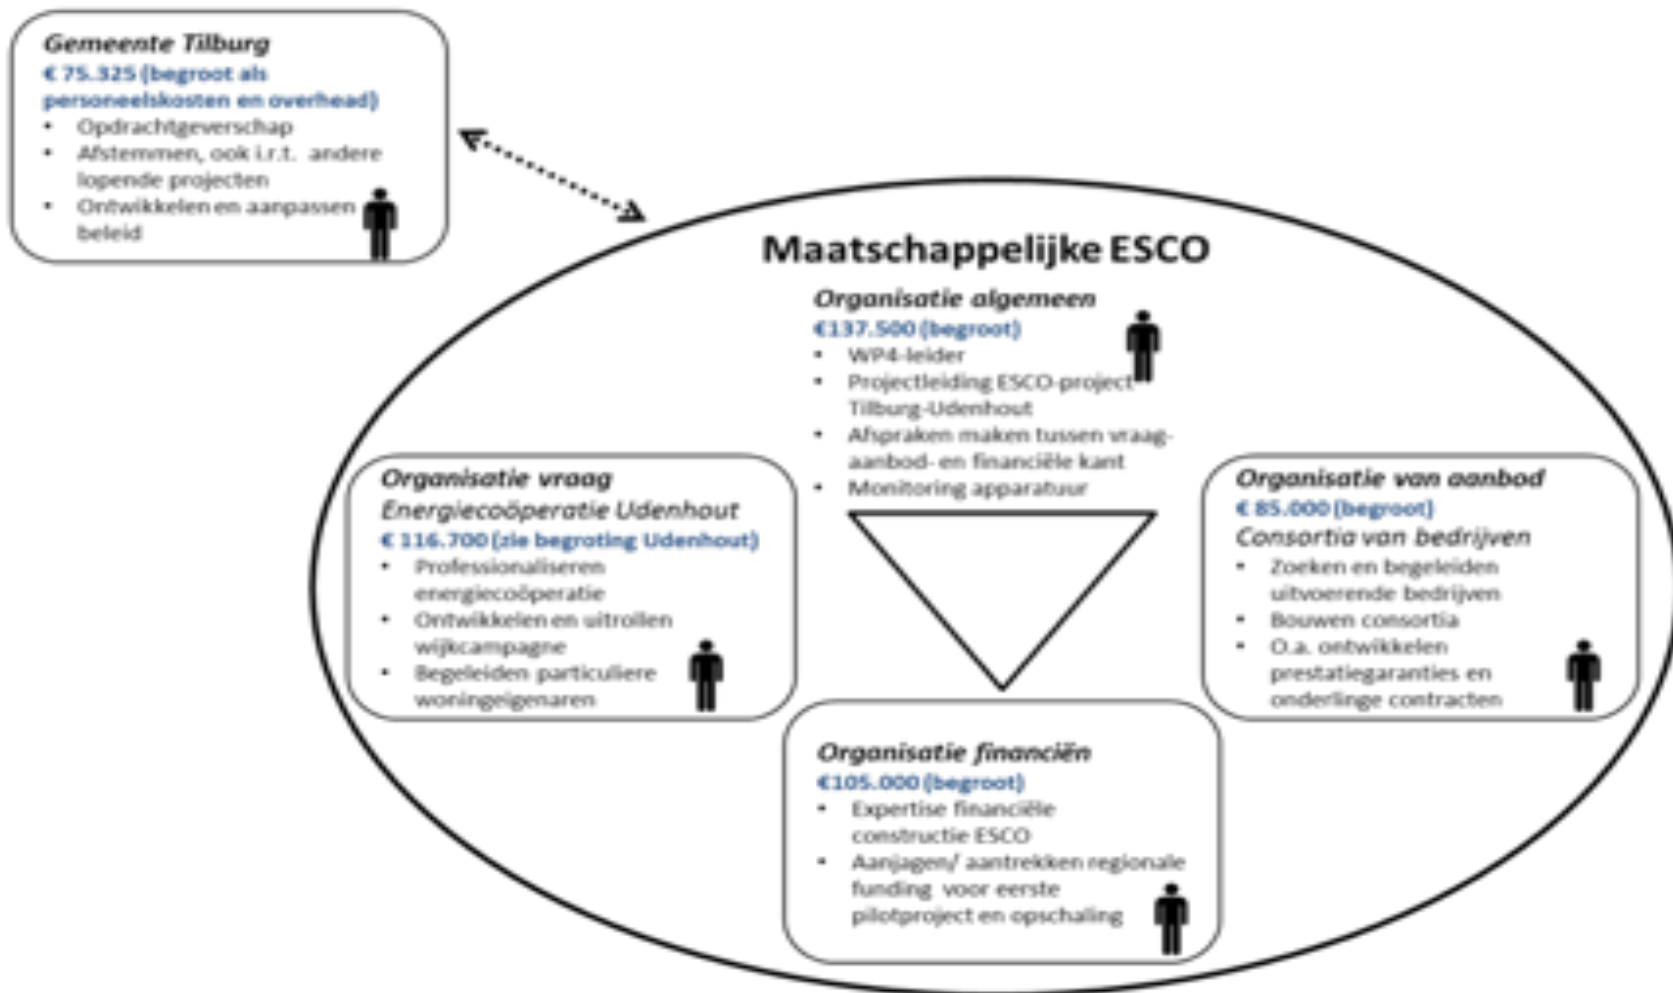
Gemeente Tilburg
€ 75.325 (begroot als personeelskosten en overhead)
• Opdrachtgeverschap
• Afstemmen, ook i.r.t. andere lopende projecten
• Ontwikkelen en aanpassen beleid

Maatschappelijke ESCO

Organisatie algemeen
€137.500 (begroot)
• WP4-leider
• Projectleiding ESCO-project Tilburg-Udenhout
• Afspraken maken tussen vraag- aanbod- en financiële kant
• Monitoring apparatuur

Organisatie vraag
Energiecoöperatie Udenhout
€ 116.700 (zie begroting Udenhout)
• Professionaliseren energiecoöperatie
• Ontwikkelen en uitrollen wijkcampagne
• Begeleiden particuliere woningeigenaren

Organisatie van aanbod
€ 85.000 (begroot)
Consortia van bedrijven
• Zoeken en begeleiden uitvoerende bedrijven
• Bouwen consortia
• O.a. ontwikkelen prestatiegaranties en onderlinge contracten

Organisatie financiën
€105.000 (begroot)
• Expertise financiële constructie ESCO
• Aanjagen/ aantrekken regionale funding voor eerste pilotproject en opschaling